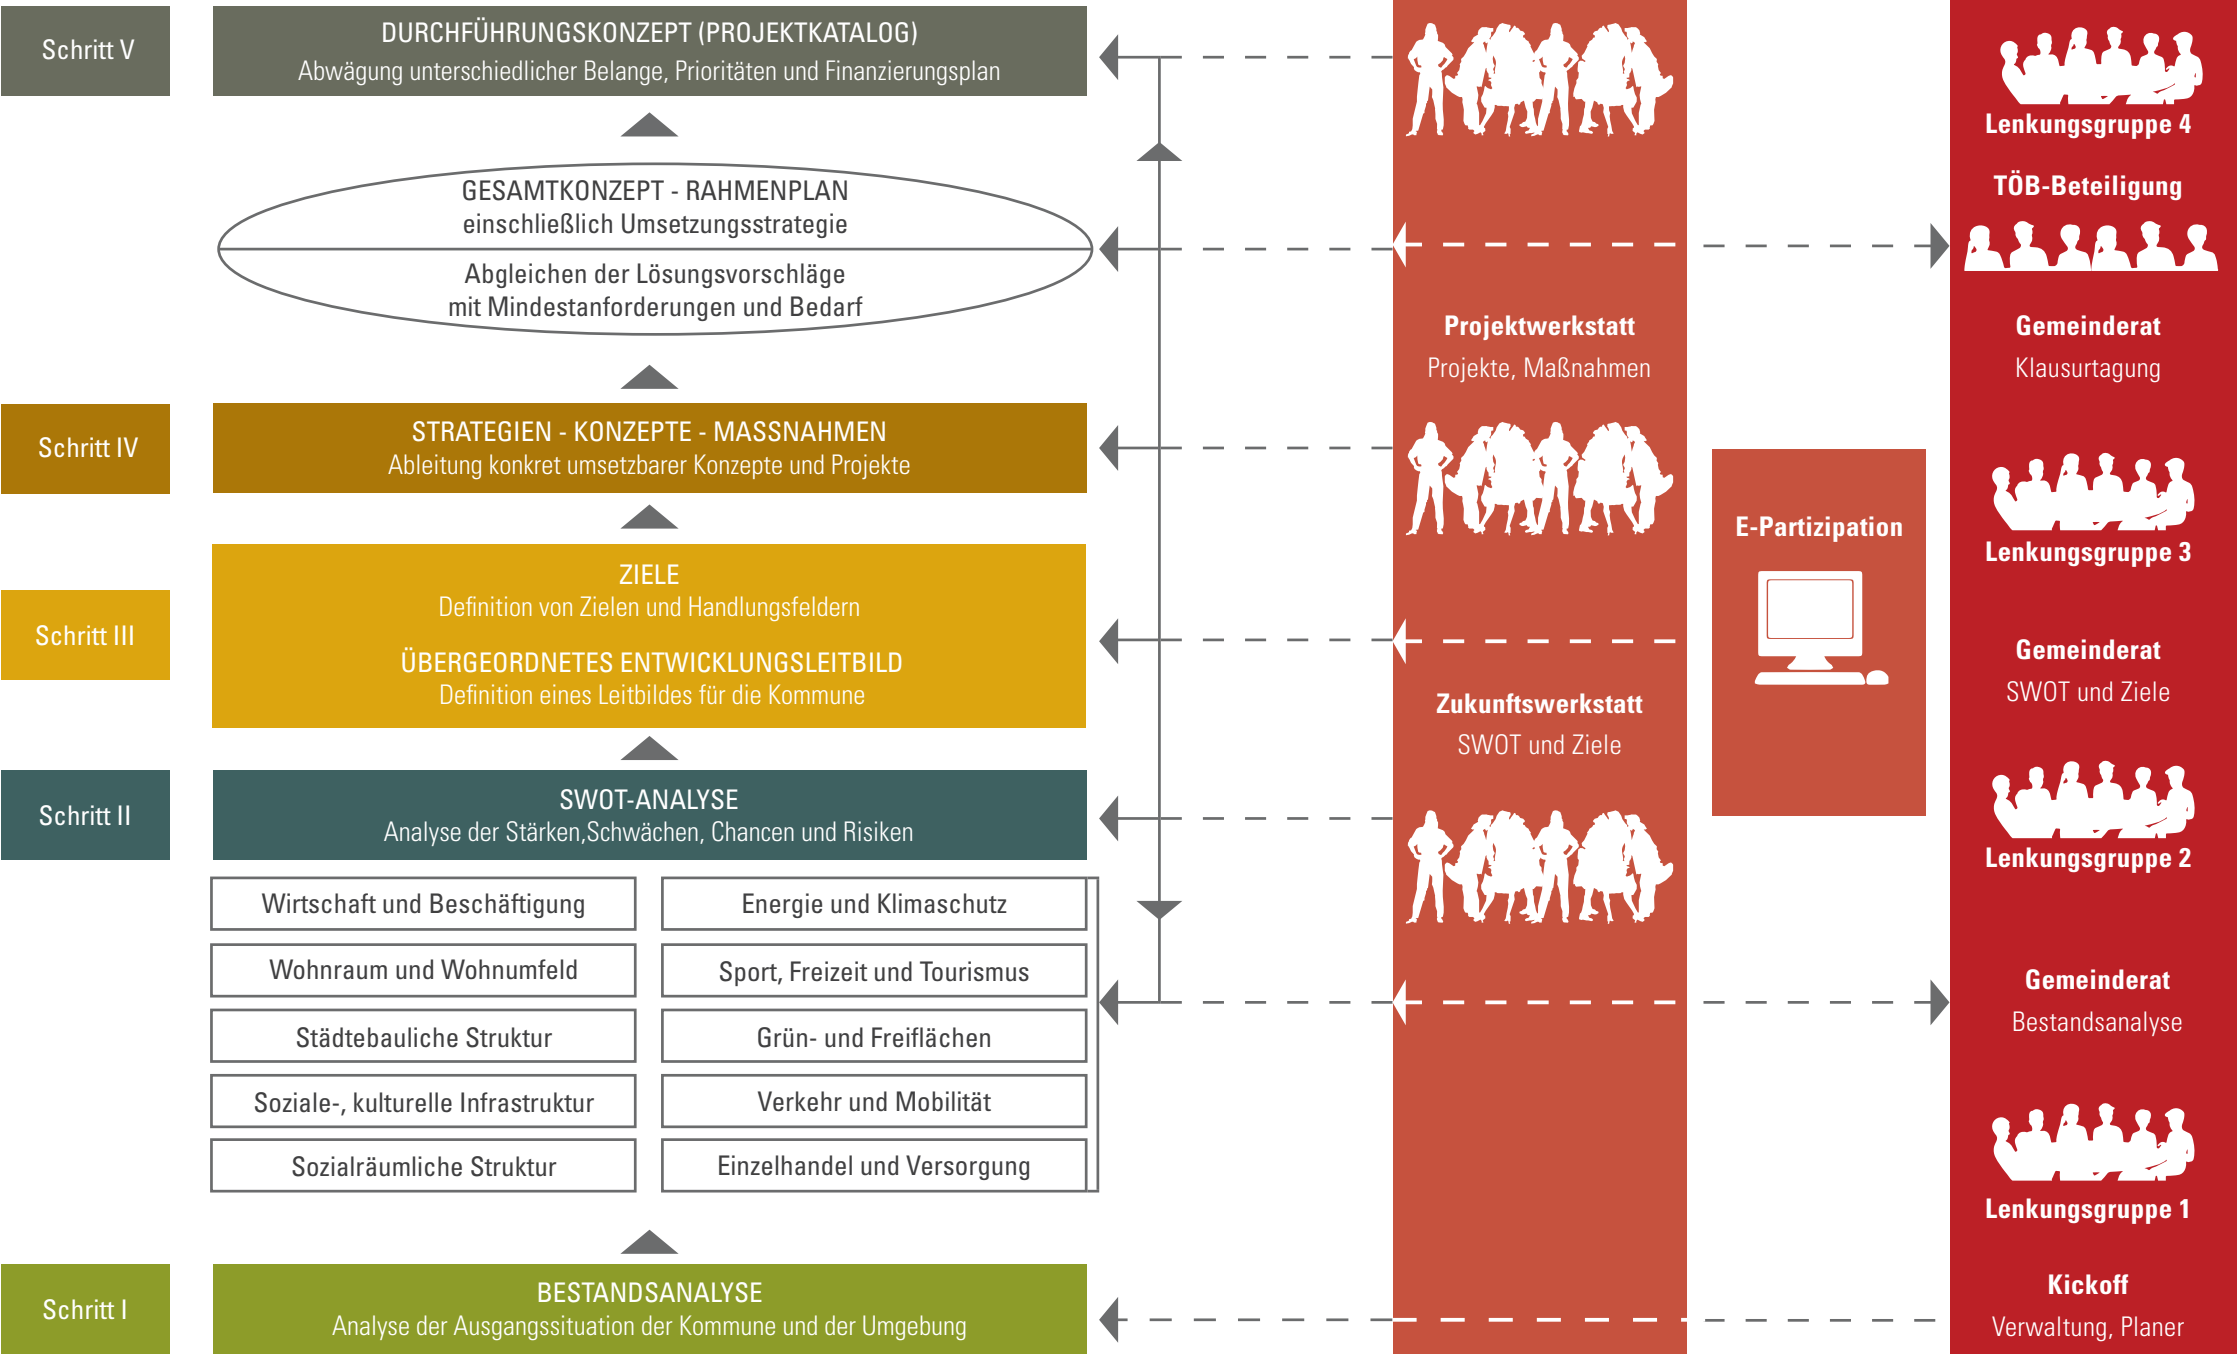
Schritt V

DURCHFÜHRUNGSKONZEPT (PROJEKTKATALOG)
Abwägung unterschiedlicher Belange, Prioritäten und Finanzierungsplan

GESAMTKONZEPT - RAHMENPLAN
einschließlich Umsetzungsstrategie

Abgleichen der Lösungsvorschläge
mit Mindestanforderungen und Bedarf

Schritt IV

STRATEGIEN - KONZEPTE - MASSNAHMEN
Ableitung konkret umsetzbarer Konzepte und Projekte

Schritt III

ZIELE
Definition von Zielen und Handlungsfeldern

ÜBERGEORDNETES ENTWICKLUNGSLEITBILD
Definition eines Leitbildes für die Kommune

Schritt II

SWOT-ANALYSE
Analyse der Stärken,Schwächen, Chancen und Risiken

| Wirtschaft und Beschäftigung | Energie und Klimaschutz |
|---|---|
| Wohnraum und Wohnumfeld | Sport, Freizeit und Tourismus |
| Städtebauliche Struktur | Grün- und Freiflächen |
| Soziale-, kulturelle Infrastruktur | Verkehr und Mobilität |
| Sozialräumliche Struktur | Einzelhandel und Versorgung |

Schritt I

BESTANDSANALYSE
Analyse der Ausgangssituation der Kommune und der Umgebung

Projektwerkstatt
Projekte, Maßnahmen

Zukunftswerkstatt
SWOT und Ziele

E-Partizipation

Lenkungsgruppe 4

TÖB-Beteiligung

Gemeinderat
Klausurtagung

Lenkungsgruppe 3

Gemeinderat
SWOT und Ziele

Lenkungsgruppe 2

Gemeinderat
Bestandsanalyse

Lenkungsgruppe 1

Kickoff
Verwaltung, Planer